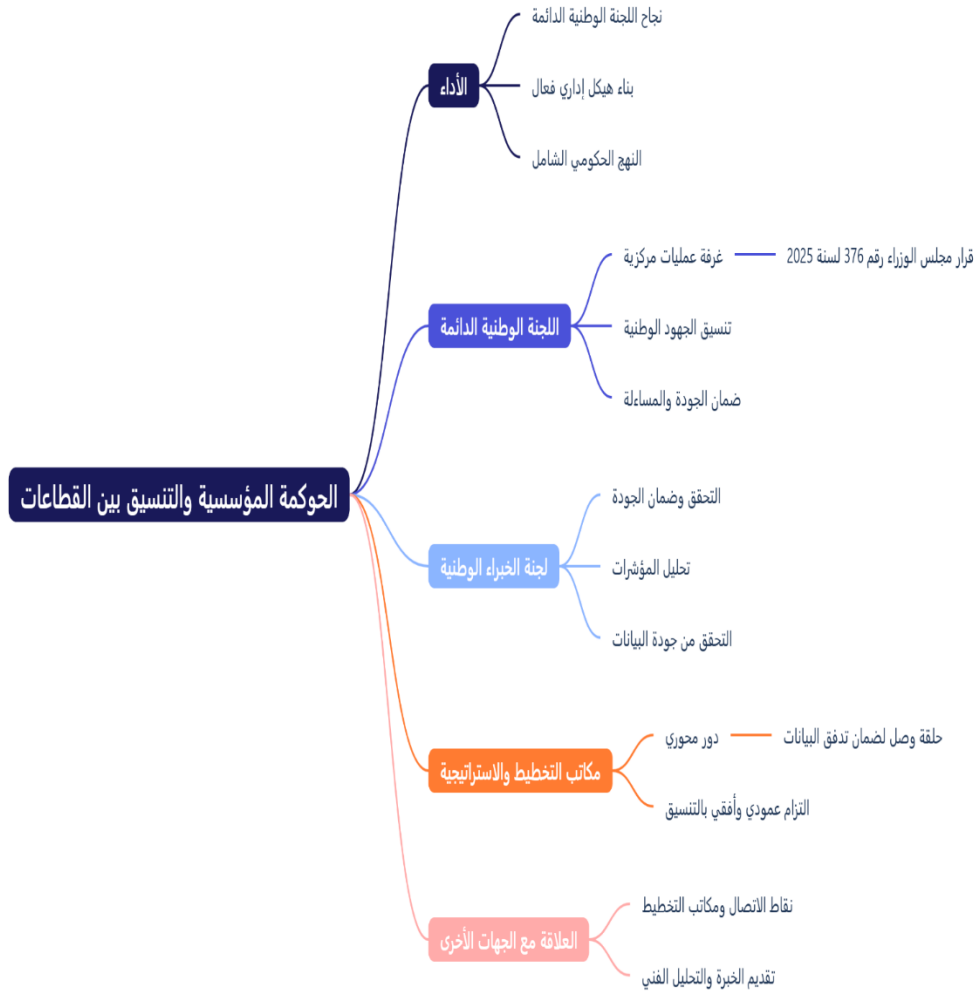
الحوكمة المؤسسية والتنسيق بين القطاعات

الأداء

نجاح اللجنة الوطنية الدائمة

بناء هيكل إداري فعال

النهج الحكومي الشامل

اللجنة الوطنية الدائمة

غرفة عمليات مركزية

قرار مجلس الوزراء رقم 376 لسنة 2025

تنسيق الجهود الوطنية

ضمان الجودة والمساءلة

لجنة الخبراء الوطنية

التحقق وضمان الجودة

تحليل المؤشرات

التحقق من جودة البيانات

مكاتب التخطيط والاستراتيجية

دور محوري

حلقة وصل لضمان تدفق البيانات

التزام عمودي وأفقي بالتنسيق

العلاقة مع الجهات الأخرى

نقاط الاتصال ومكاتب التخطيط

تقديم الخبرة والتحليل الفني